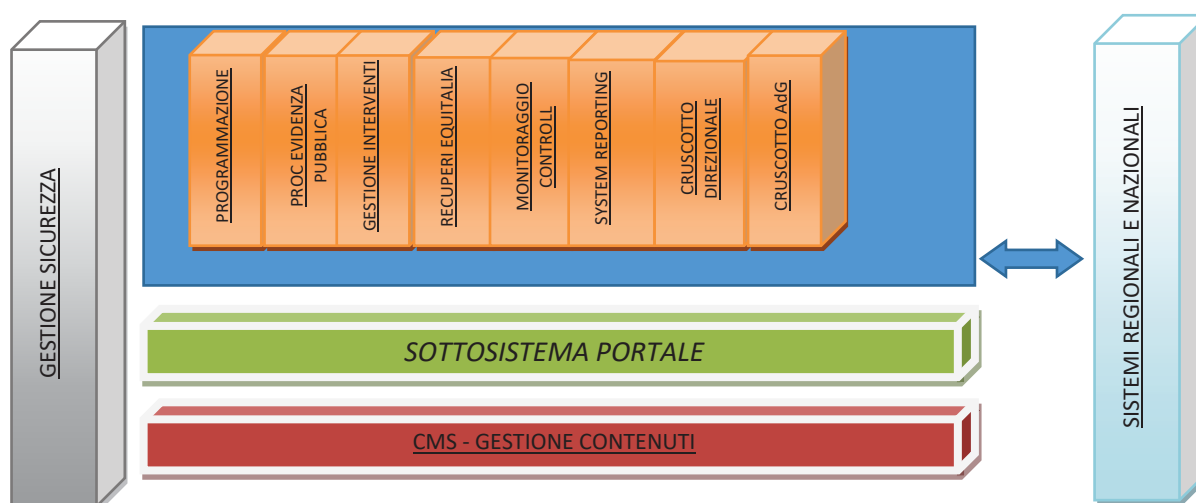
GESTIONE SICUREZZA

PROGRAMMAZIONE

PROC EVIDENZA PUBBLICA

GESTIONE INTERVENTI

RECUPERI EQUITALIA

MONITORAGGIO CONTROLL

SYSTEM REPORTING

CRUSCOTTO DIREZIONALE

CRUSCOTTO AdG

SOTTOSISTEMA PORTALE

CMS - GESTIONE CONTENUTI

SISTEMI REGIONALI E NAZIONALI